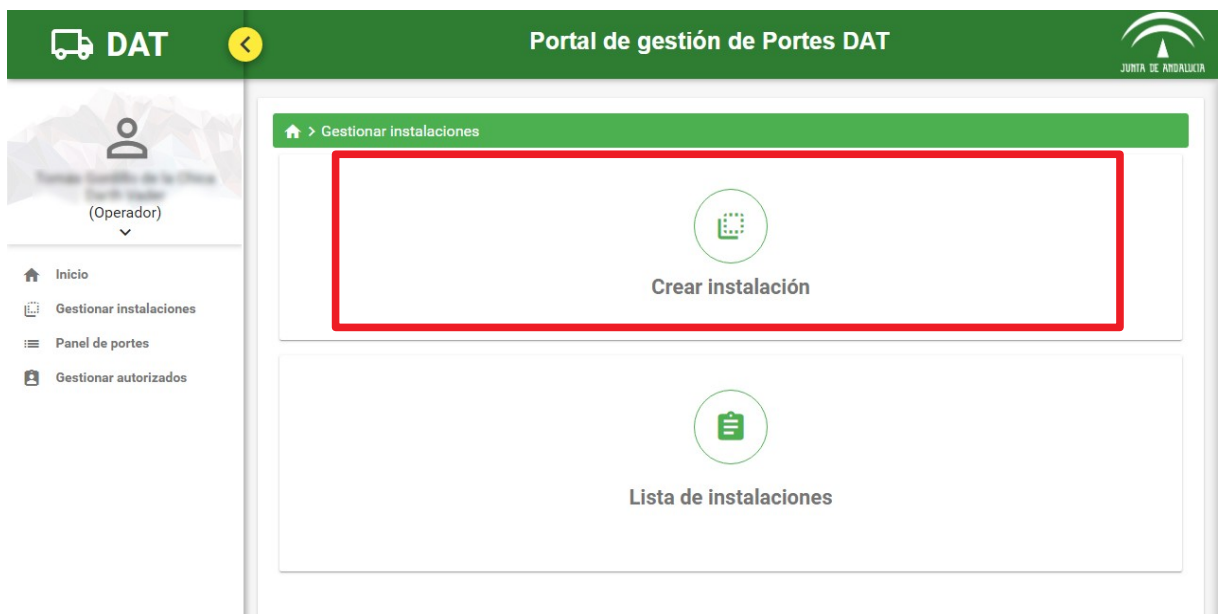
DAT

Portal de gestión de Portes DAT

JUNTA DE ANDALUCIA

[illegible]
(Operador)

Inicio
Gestionar instalaciones
Panel de portes
Gestionar autorizados

> Gestionar instalaciones

Crear instalación

Lista de instalaciones